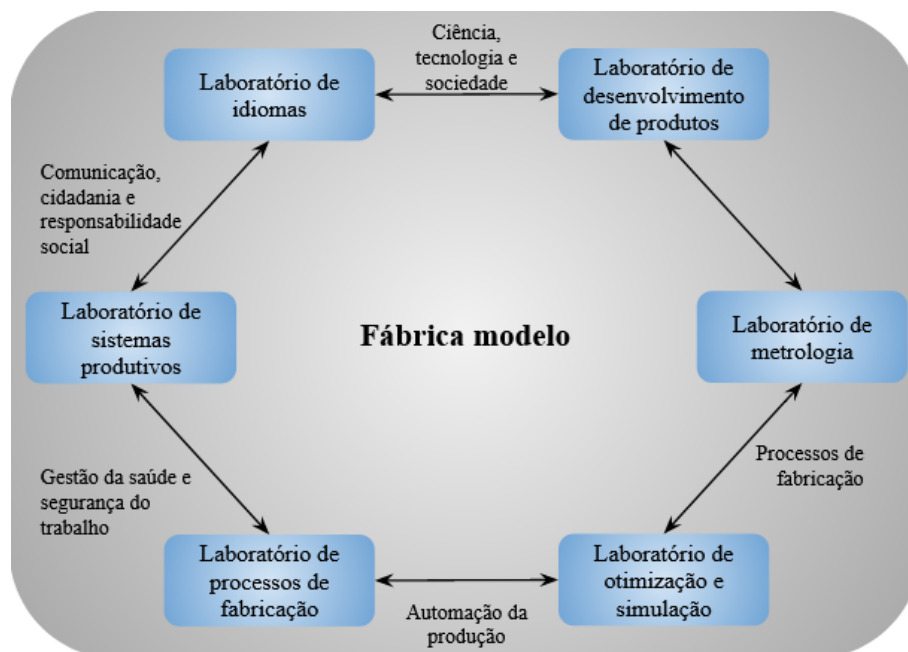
Ciência, tecnologia e sociedade

Laboratório de idiomas

Laboratório de desenvolvimento de produtos

Comunicação, cidadania e responsabilidade social

Laboratório de sistemas produtivos

Fábrica modelo

Laboratório de metrologia

Processos de fabricação

Gestão da saúde e segurança do trabalho

Laboratório de processos de fabricação

Laboratório de otimização e simulação

Automação da produção